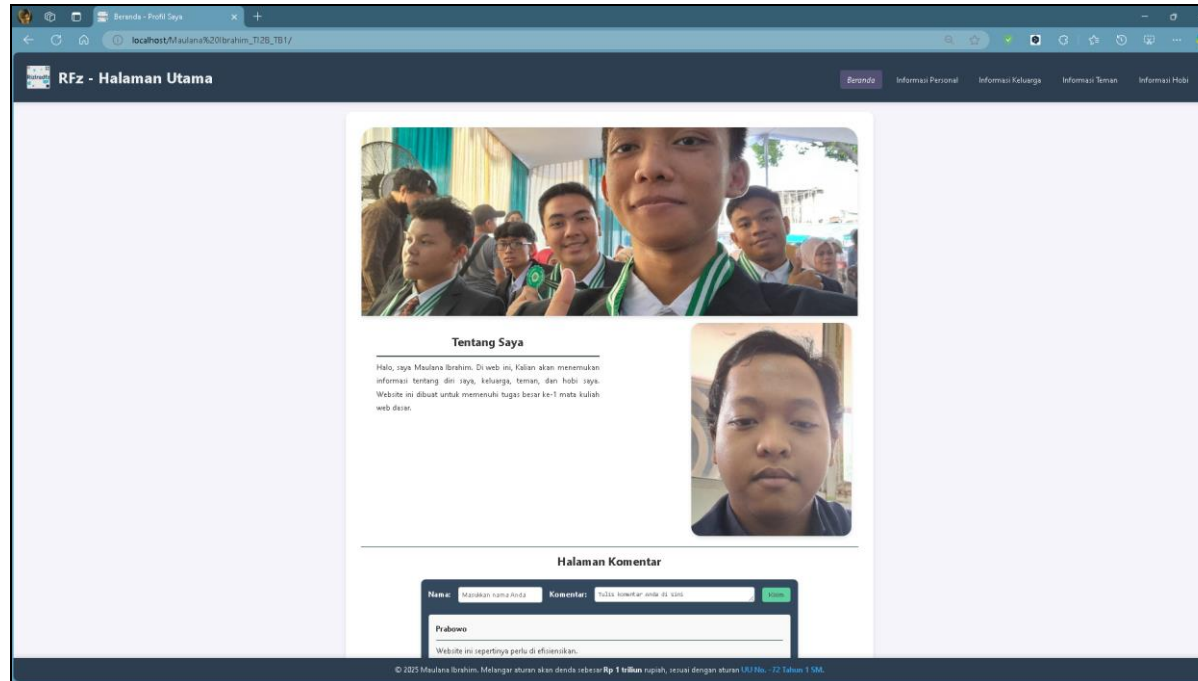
Beranda - Profil Saya

localhost/Maulana%20Ibrahim_TI2B_TB1/

RFz - Halaman Utama

Beranda Informasi Personal Informasi Keluarga Informasi Teman Informasi Hobi

Tentang Saya

Halo, saya Maulana Ibrahim. Di web ini, Kalian akan menemukan informasi tentang diri saya, keluarga, teman, dan hobi saya. Website ini dibuat untuk memenuhi tugas besar ke-1 mata kuliah web dasar.

Halaman Komentar

Nama: Masukkan nama Anda Komentar: Tulis komentar anda di sini Kirim

Prabowo

Website ini sepertinya perlu di efisiensikan.

© 2025 Maulana Ibrahim. Melangar aturan akan denda sebesar Rp 1 triliun rupiah, sesuai dengan aturan UU No. -72 Tahun 1 SM.